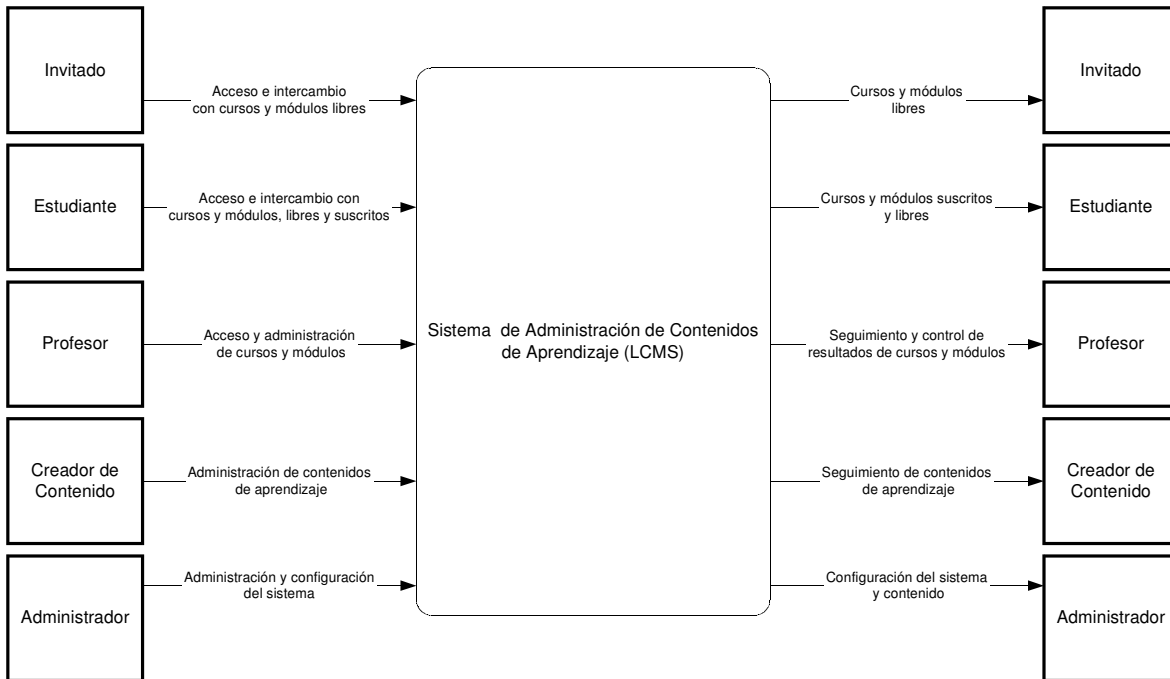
Invitado

Acceso e intercambio con cursos y módulos libres

Estudiante

Acceso e intercambio con cursos y módulos, libres y suscritos

Profesor

Acceso y administración de cursos y módulos

Creador de Contenido

Administración de contenidos de aprendizaje

Administrador

Administración y configuración del sistema

Sistema de Administración de Contenidos de Aprendizaje (LCMS)

Cursos y módulos libres

Invitado

Cursos y módulos suscritos y libres

Estudiante

Seguimiento y control de resultados de cursos y módulos

Profesor

Seguimiento de contenidos de aprendizaje

Creador de Contenido

Configuración del sistema y contenido

Administrador